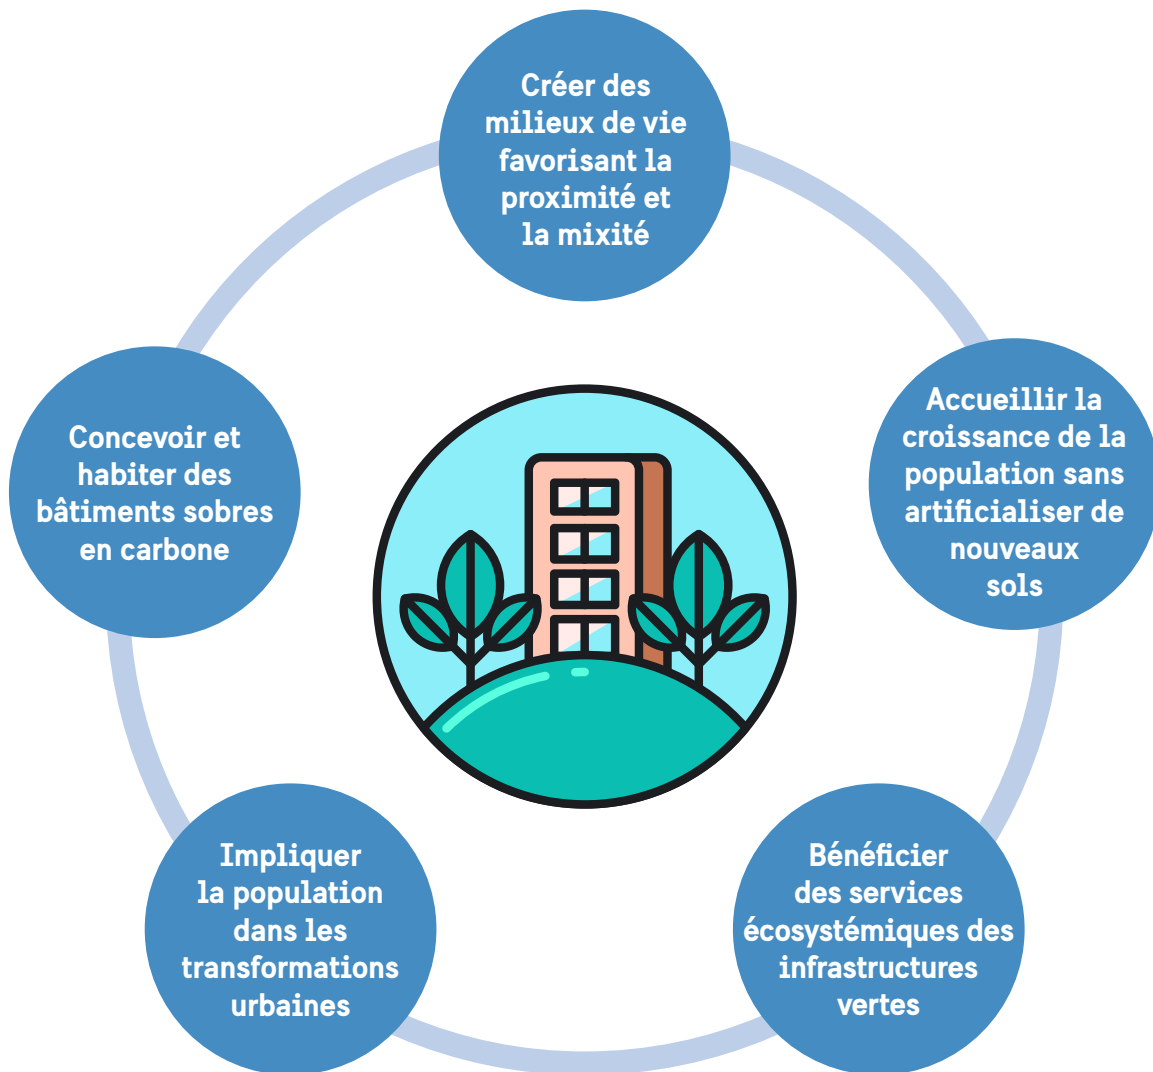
Créer des milieux de vie favorisant la proximité et la mixité

Accueillir la croissance de la population sans artificialiser de nouveaux sols

Bénéficier des services écosystémiques des infrastructures vertes

Impliquer la population dans les transformations urbaines

Concevoir et habiter des bâtiments sobres en carbone